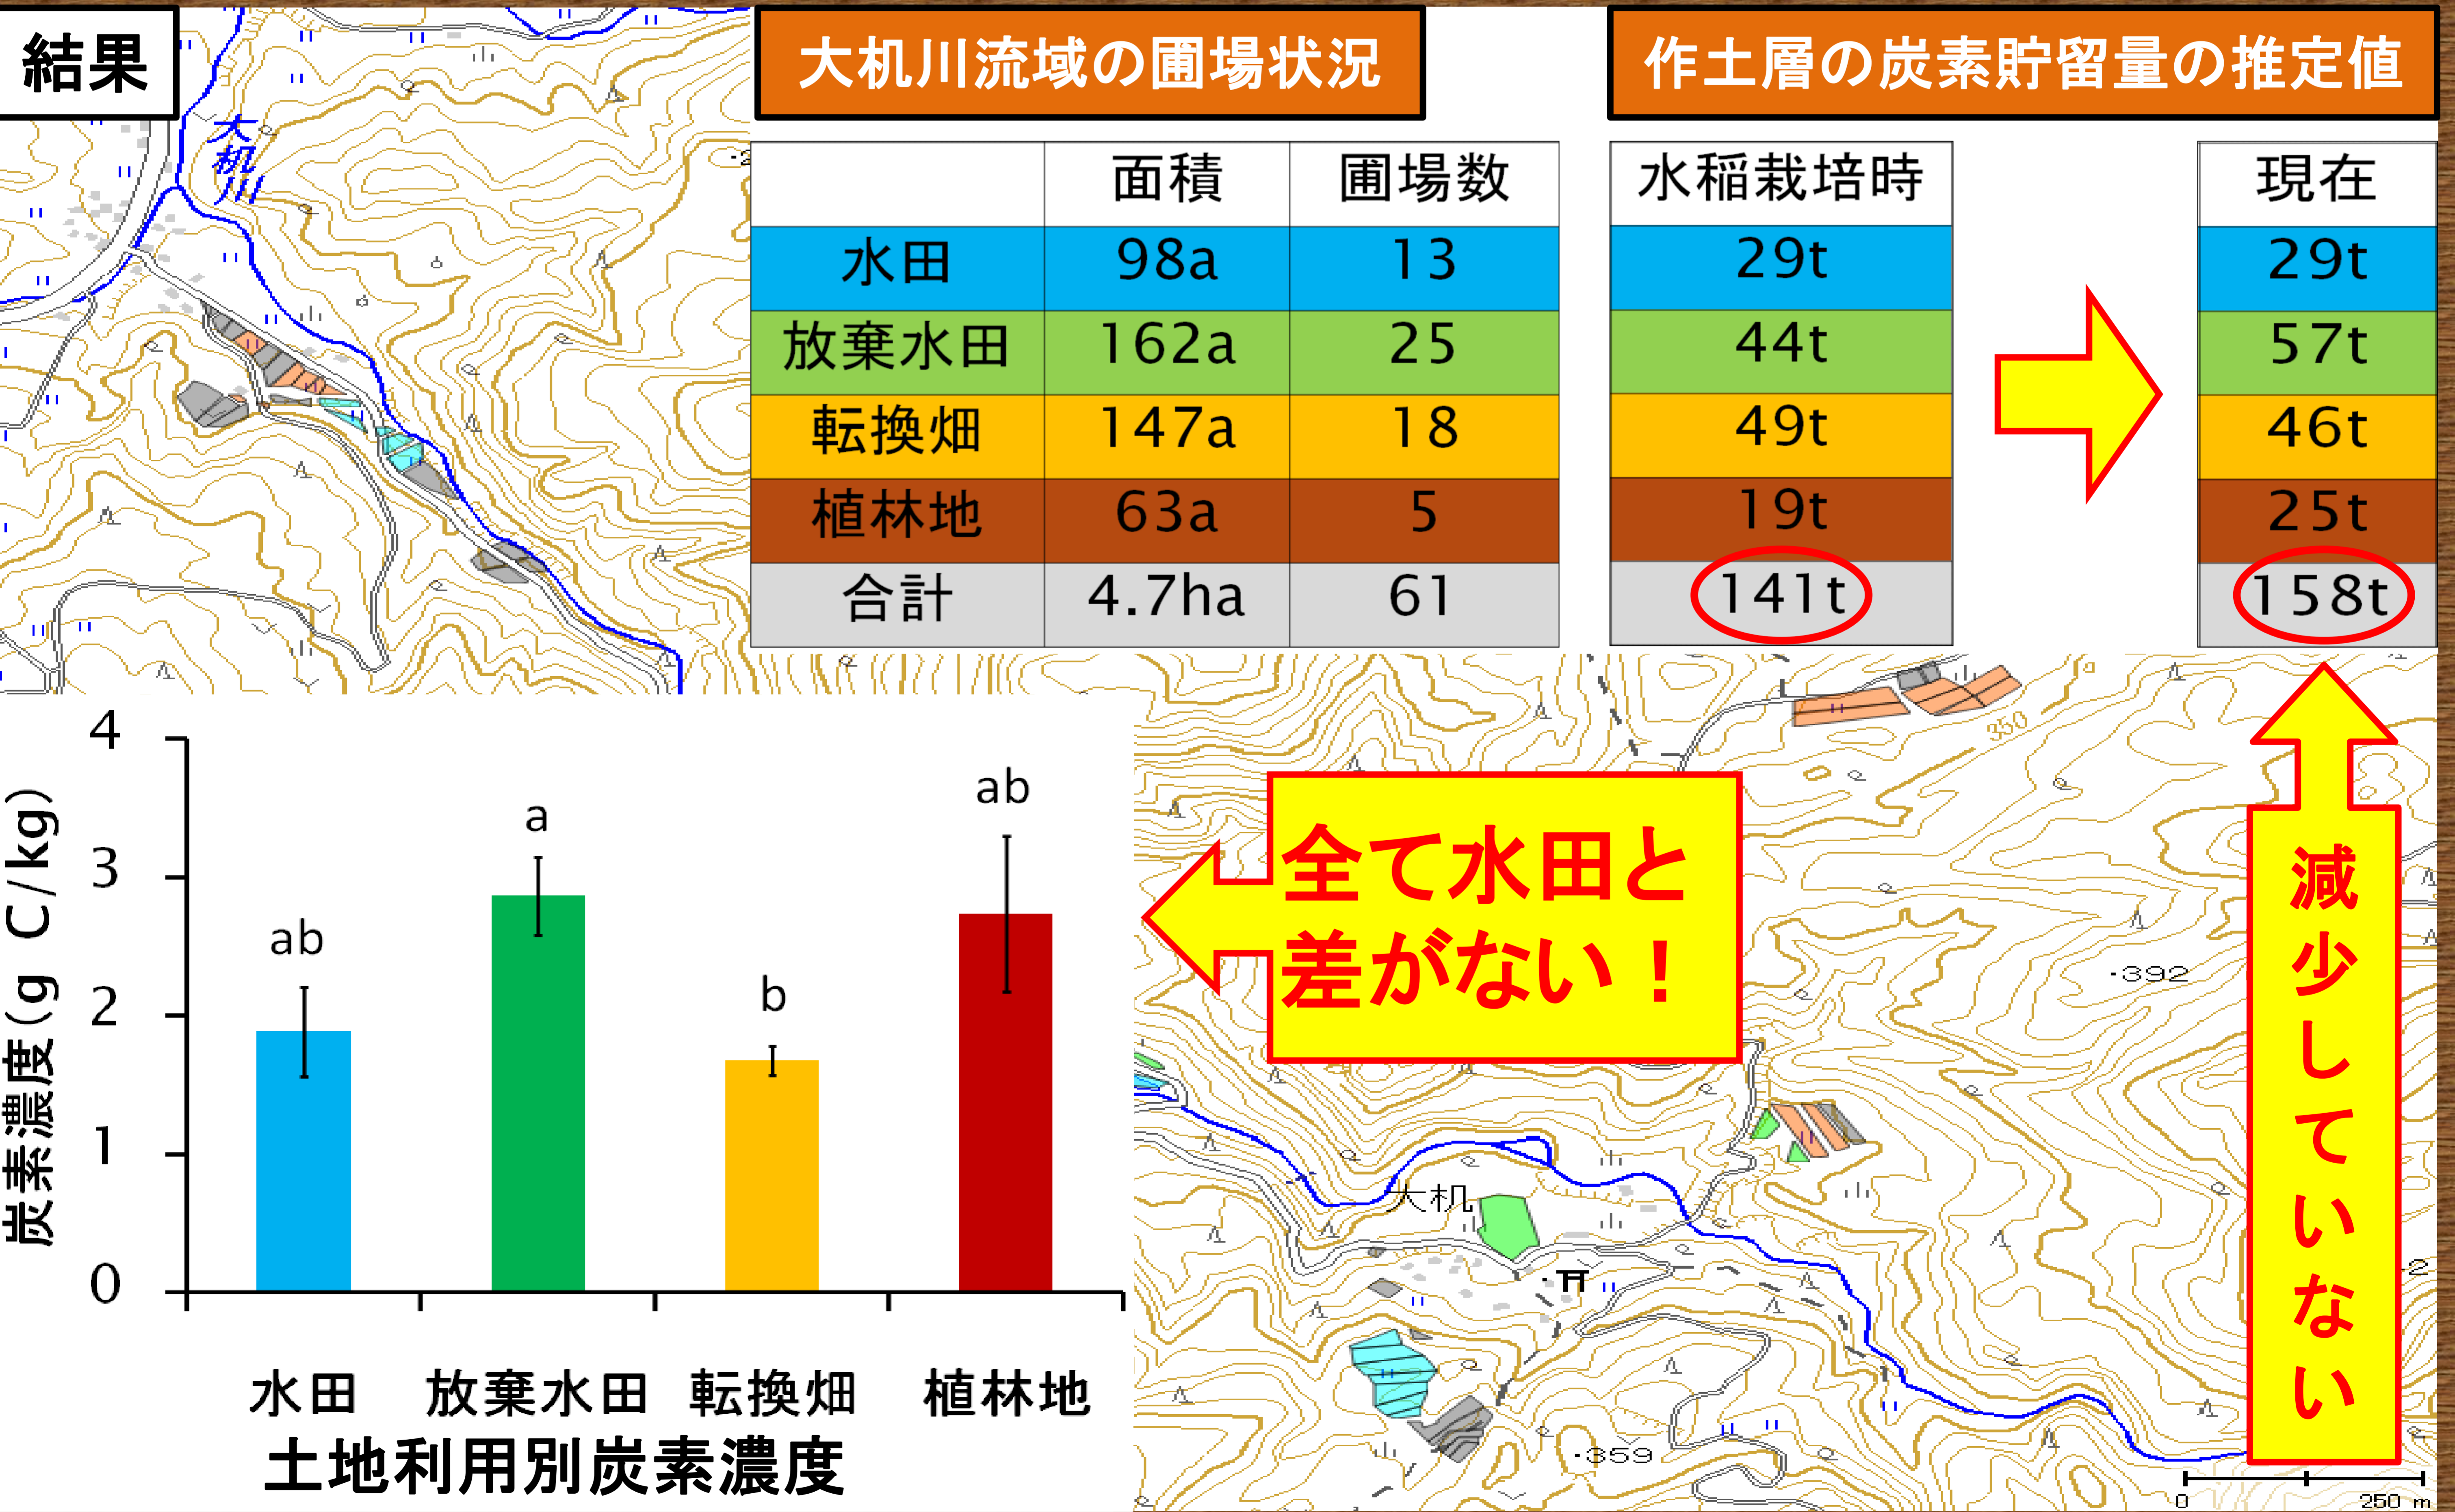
結果

大机川

大机川流域の圃場状況

| | 面積 | 圃場数 |
|---|---|---|
| 水田 | 98a | 13 |
| 放棄水田 | 162a | 25 |
| 転換畑 | 147a | 18 |
| 植林地 | 63a | 5 |
| 合計 | 4.7ha | 61 |

作土層の炭素貯留量の推定値

| 水稲栽培時 |
|---|
| 29t |
| 44t |
| 49t |
| 19t |
| 141t |

| 現在 |
|---|
| 29t |
| 57t |
| 46t |
| 25t |
| 158t |

炭素濃度(g C/kg)

4
3
2
1
0

ab
a
b
ab

水田 放棄水田 転換畑 植林地

土地利用別炭素濃度

全て水田と差がない！

減少していない

350
·392
大机
·359
0 250 m